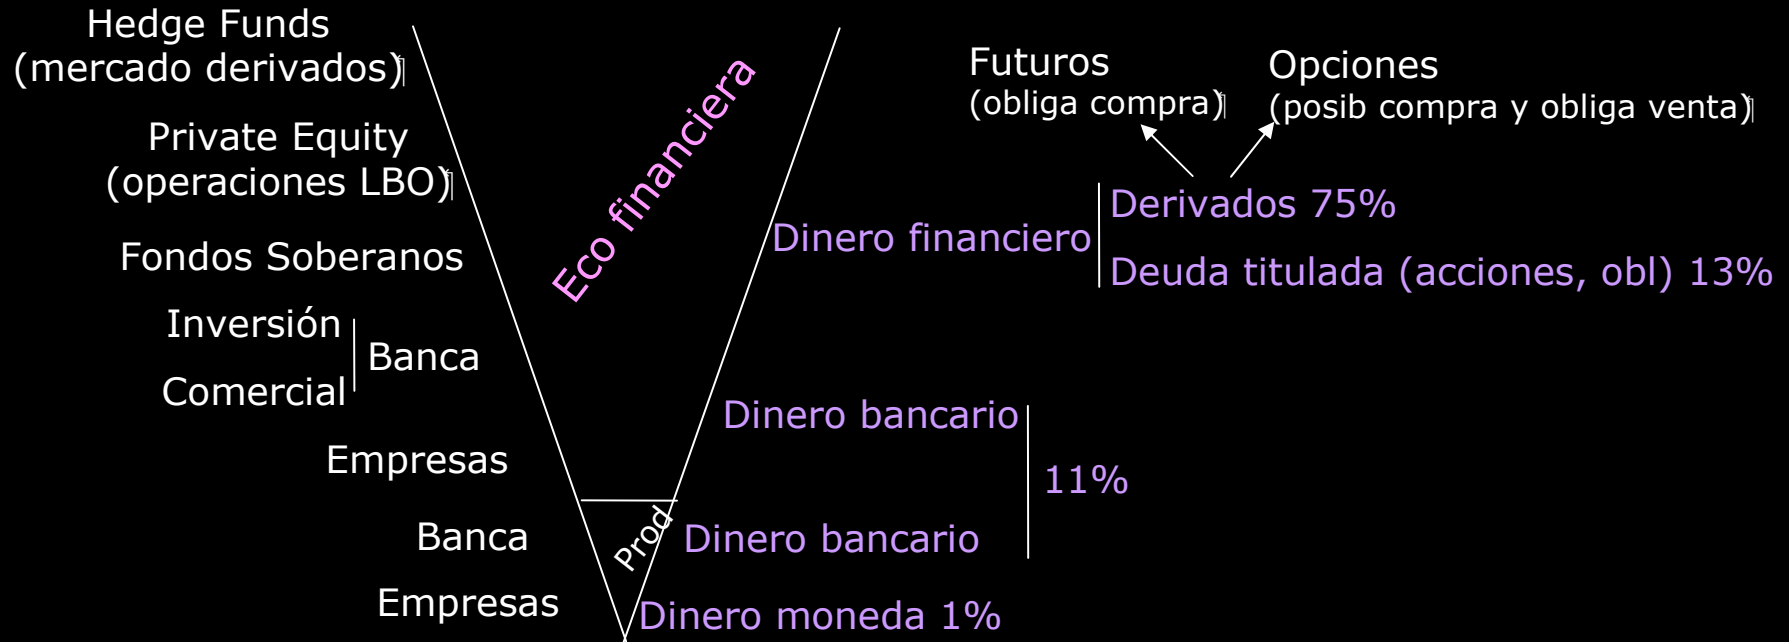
Hedge Funds
(mercado derivados)

Private Equity
(operaciones LBO)

Fondos Soberanos

Inversión
Comercial
Banca

Empresas

Banca

Empresas

Eco financiera

Prod

Futuros
(obliga compra)

Opciones
(posib compra y obliga venta)

Dinero financiero
Derivados 75%
Deuda titulada (acciones, obl) 13%

Dinero bancario
Dinero bancario
11%

Dinero moneda 1%